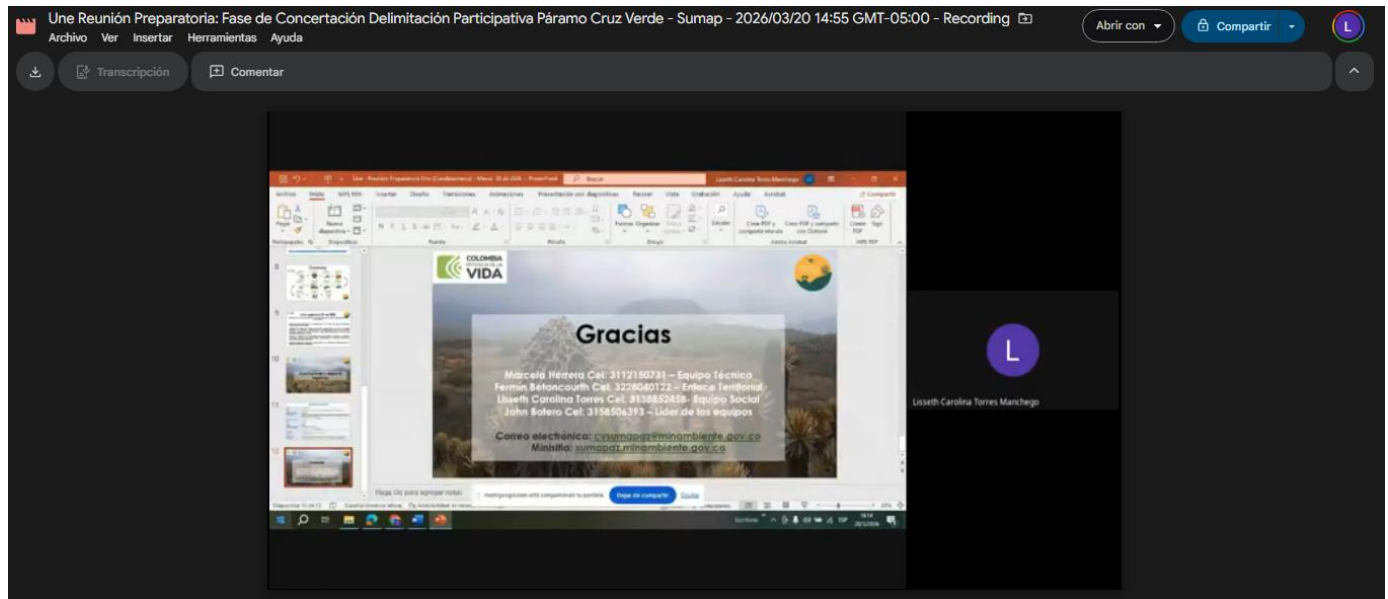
Une Reunión Preparatoria: Fase de Concertación Delimitación Participativa Páramo Cruz Verde - Sumap - 2026/03/20 14:55 GMT-05:00 - Recording

Archivo Ver Insertar Herramientas Ayuda

Abrir con

Compartir

L

Transcripción

Comentar

Archivo Inicio Insertar Diseño Transiciones Animaciones Presentación con diapositivas Revisar Vista Grabación Ayuda Acrobat

COLOMBIA POTENCIA DE LA VIDA

Gracias

Marcela Herrera Cel: 3112150731 – Equipo Técnico
Fermin Betancourth Cel: 3228040122 – Enlace Territorial
Lisseth Carolina Torres Cel: 3138852458- Equipo Social
John Botero Cel: 3158506393 – Líder de los equipos

Correo electrónico: cvsumapaz@minambiente.gov.co
Ministio: sumapaz.minambiente.gov.co

Haga clic para agregar notas

meet.google.com está compartiendo tu pantalla. Dejar de compartir Ocultar

L

Lisseth Carolina Torres Manchego